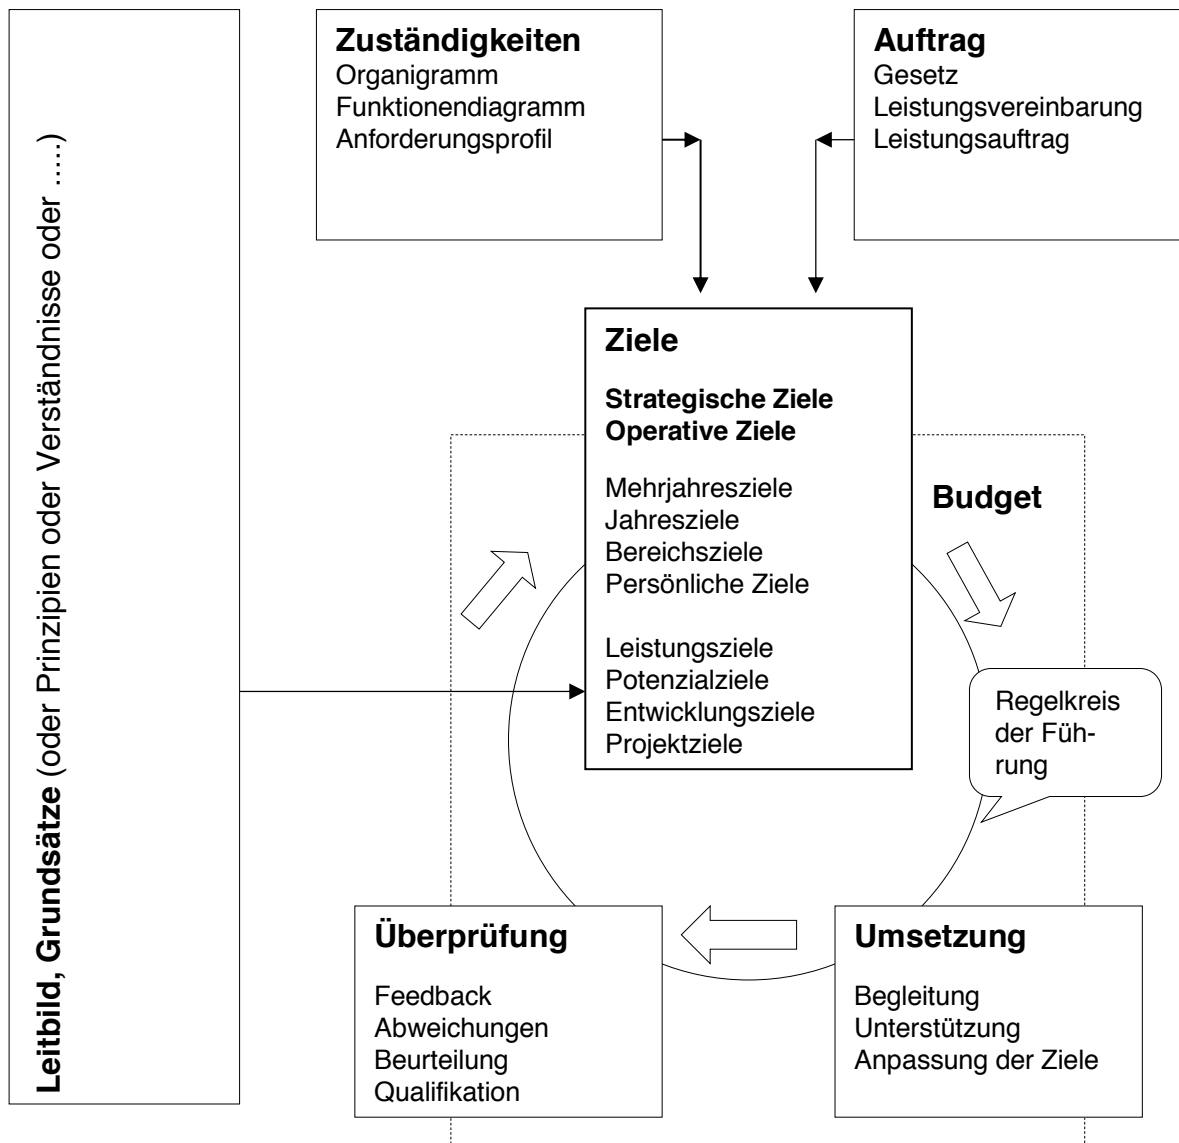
Leitbild, Grundsätze (oder Prinzipien oder Verständnisse oder .....)

Zuständigkeiten
Organigramm
Funktionendiagramm
Anforderungsprofil

Auftrag
Gesetz
Leistungsvereinbarung
Leistungsauftrag

Ziele

Strategische Ziele
Operative Ziele

Mehrjahresziele
Jahresziele
Bereichsziele
Persönliche Ziele

Leistungsziele
Potenzialziele
Entwicklungsziele
Projektziele

Budget

Regelkreis der Führung

Überprüfung

Feedback
Abweichungen
Beurteilung
Qualifikation

Umsetzung

Begleitung
Unterstützung
Anpassung der Ziele